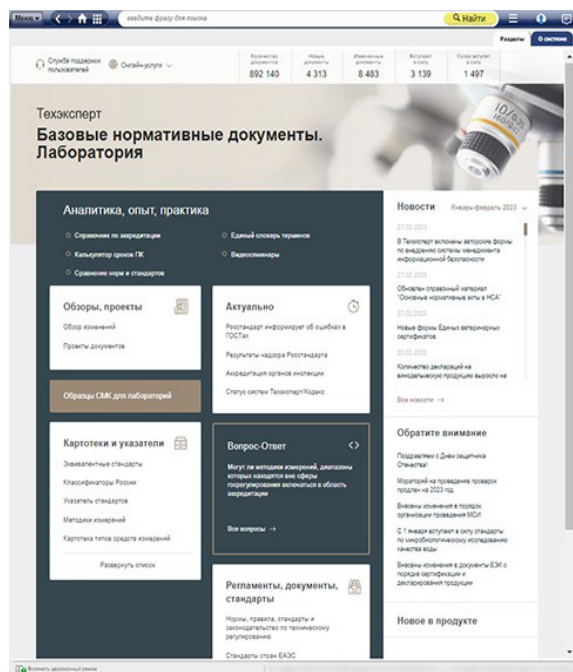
Меню < > введите фразу для поиска Найти

Разделы О системе

Служба поддержки пользователей Онлайн-услуги

Количество документов 892 140 | Новые документы 4 313 | Измененные документы 8 483 | Вступают в силу 3 139 | Скоро вступают в силу 1 497

Техэксперт
Базовые нормативные документы. Лаборатория

Аналитика, опыт, практика

Справочник по аккредитации
Калькулятор сроков ПК
Сравнение норм и стандартов
Единый словарь терминов
Видеосеминары

Обзоры, проекты
Обзор изменений
Проекты документов

Образцы СМК для лабораторий

Картотеки и указатели
Эквивалентные стандарты
Классификаторы России
Указатель стандартов
Методики измерений
Картотека типов средств измерений
Развернуть список

Актуально
Росстандарт информирует об ошибках в ГОСТах
Результаты надзора Росстандарта
Аккредитация органов инспекции
Статус системы Техэксперт/Кодекс

Вопрос-Ответ
Могут ли методики измерений, диапазоны которых находятся вне сферы госрегулирования включаться в область аккредитации
Все вопросы →

Регламенты, документы, стандарты
Нормы, правила, стандарты и законодательство по техническому регулированию
Стандарты стран ЕАЭС

Новости Январь-февраль 2023
27.02.2023
В Техэксперт включены авторские формы по внедрению системы менеджмента информационной безопасности
27.02.2023
Обновлен справочный материал "Основные нормативные акты в НСА"
27.02.2023
Новые формы Единых ветеринарных сертификатов
22.02.2023
Количество деклараций на винодельческую продукцию выросло на
Все новости →

Обратите внимание
Поздравляем с Днем защитника Отечества!
Мораторий на проведение проверок продлен на 2023 год
Внесены изменения в порядок организации проведения МСИ
С 1 января вступают в силу стандарты по микробиологическому исследованию качества воды
Внесены изменения в документы ЕЭК о порядке сертификации и декларирования продукции

Новое в продукте

Включить двухоконный режим